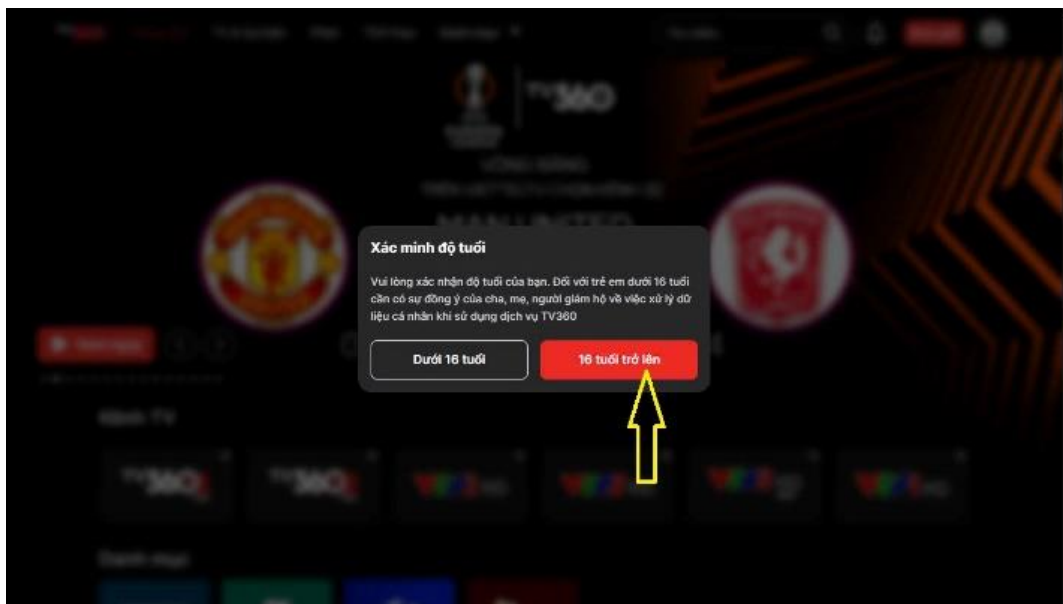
TV360

Xác minh độ tuổi

Vui lòng xác nhận độ tuổi của bạn. Đối với trẻ em dưới 16 tuổi cần có sự đồng ý của cha, mẹ, người giám hộ về việc xử lý dữ liệu cá nhân khi sử dụng dịch vụ TV360

Dưới 16 tuổi

16 tuổi trở lên

Kênh TV

Danh mục